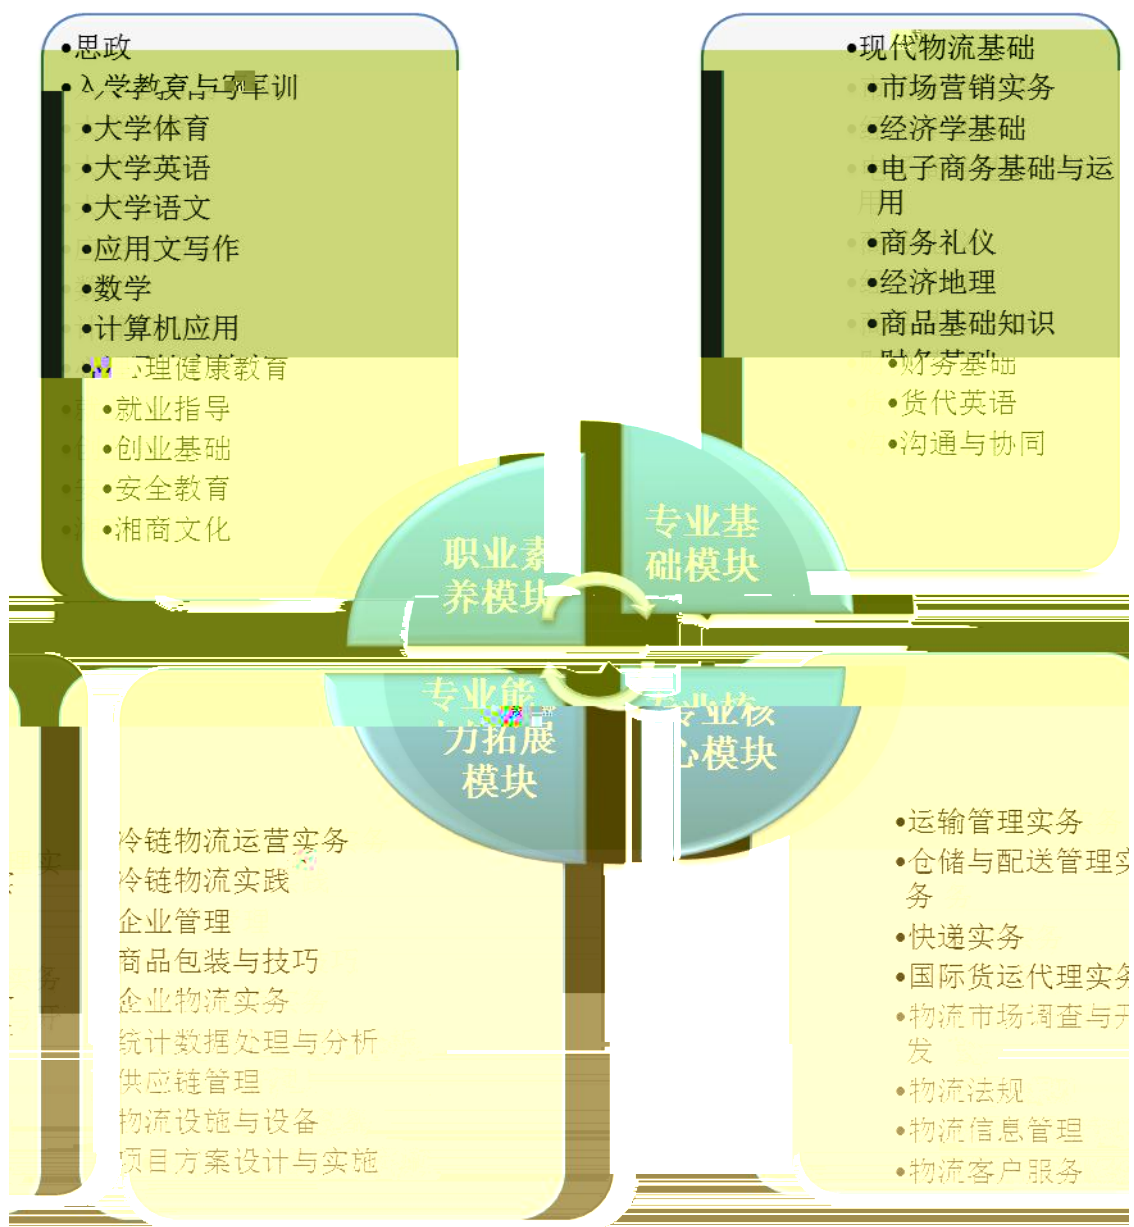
•思政
•入学教育与军训
•大学体育
•大学英语
•大学语文
•应用文写作
•数学
•计算机应用
•心理健康教育
•就业指导
•创业基础
•安全教育
•湘商文化

•现代物流基础
•市场营销实务
•经济学基础
•电子商务基础与运用
•商务礼仪
•经济地理
•商品基础知识
•财务基础
•货代英语
•沟通与协同

职业素养模块

专业基础模块

专业能力拓展模块

专业核心模块

冷链物流运营实务
冷链物流实践
企业管理
商品包装与技巧
企业物流实务
统计数据处理与分析
供应链管理
物流设施与设备
项目方案设计与实施

•运输管理实务
•仓储与配送管理实务
•快递实务
•国际货运代理实务
•物流市场调查与开发
•物流法规
•物流信息管理
•物流客户服务